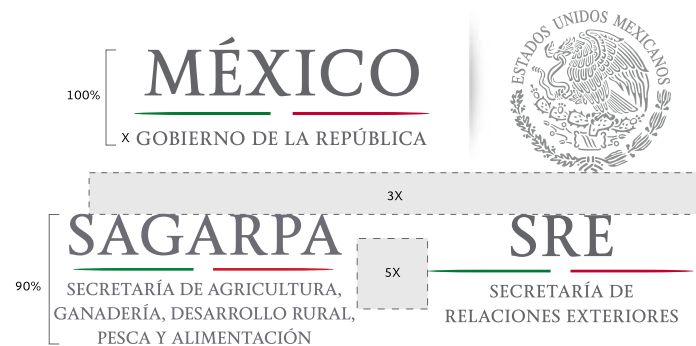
100%

MÉXICO

X GOBIERNO DE LA REPÚBLICA

ESTADOS UNIDOS MEXICANOS

3X

90%

SAGARPA

SECRETARÍA DE AGRICULTURA, GANADERÍA, DESARROLLO RURAL, PESCA Y ALIMENTACIÓN

5X

SRE

SECRETARÍA DE RELACIONES EXTERIORES